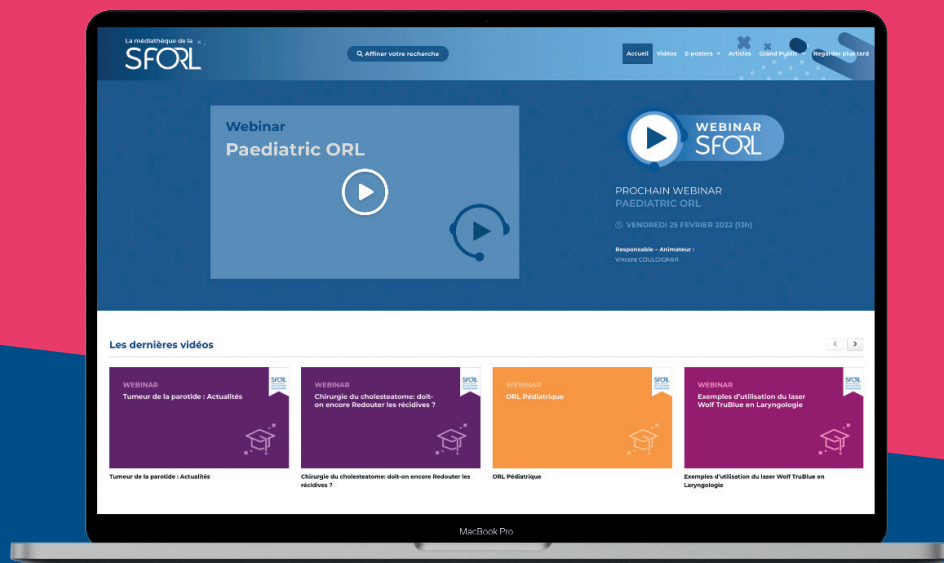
La médiathèque de la
SFORL

Affiner votre recherche

Accueil Vidéos E-posters Articles Grand Public Regarder plus tard

Webinar
Paediatric ORL

WEBINAR
SFORL

PROCHAIN WEBINAR
PAEDIATRIC ORL

VENDREDI 25 FEVRIER 2022 (13h)

Responsable – Animateur :
Vincent COULOIGNER

Les dernières vidéos

WEBINAR
Tumeur de la parotide : Actualités

Tumeur de la parotide : Actualités

WEBINAR
Chirurgie du cholesteatome: doit-on encore Redouter les récidives ?

Chirurgie du cholesteatome: doit-on encore Redouter les récidives ?

WEBINAR
ORL Pédiatrique

ORL Pédiatrique

WEBINAR
Exemples d'utilisation du laser Wolf TruBlue en Laryngologie

Exemples d'utilisation du laser Wolf TruBlue en Laryngologie

MacBook Pro